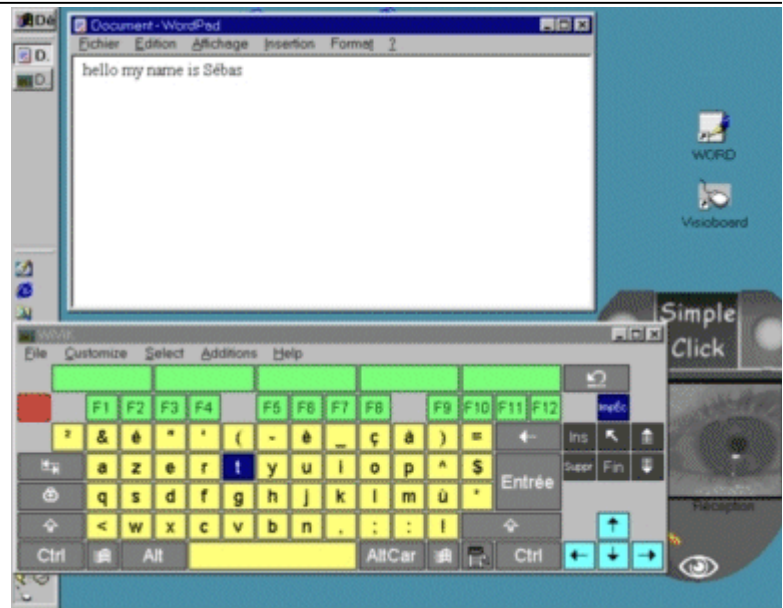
Dé
D.
D.

Document - WordPad
Fichier Edition Affichage Insertion Format ?

hello my name is Sébas

WORD
Visioboard

Simple Click

WiVik
File Customize Select Additions Help

F1 F2 F3 F4 F5 F6 F7 F8 F9 F10 F11 F12 ImpEc

² & é " ' ( - è _ ç à ) =
Ins Fin
a z e r t y u i o p ^ $ Entrée
Suppr Fin
q s d f g h j k l m ù *
< w x c v b n , ; : !
Ctrl Alt AltCar Ctrl

Perception